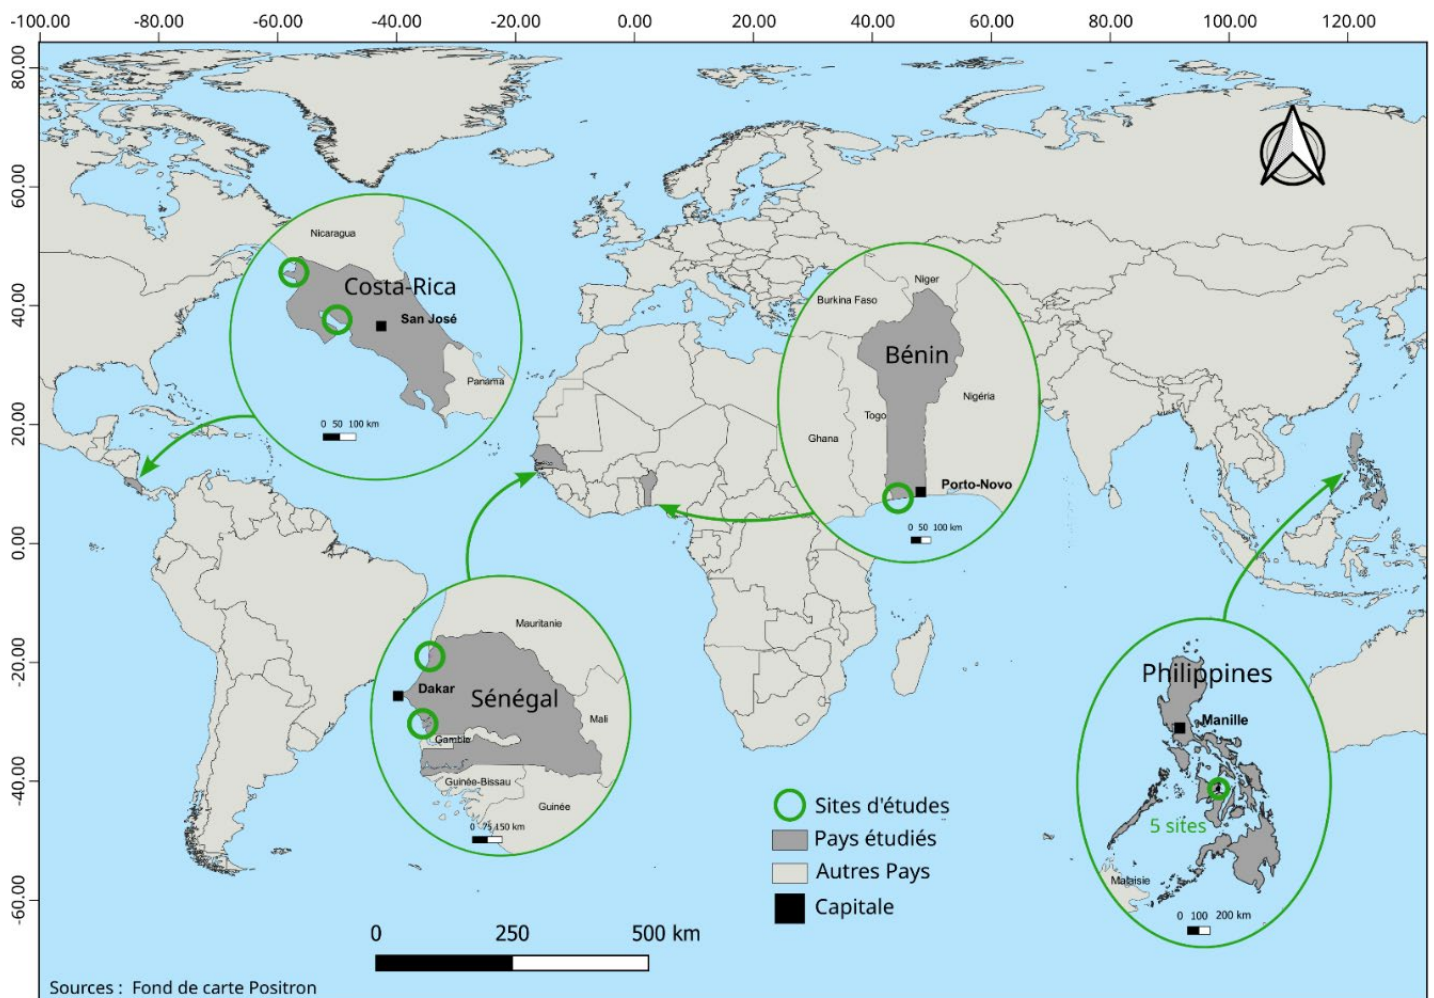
-100.00 -80.00 -60.00 -40.00 -20.00 0.00 20.00 40.00 60.00 80.00 100.00 120.00

80.00
60.00
40.00
20.00
0.00
-20.00
-40.00
-60.00

Nicaragua
Costa-Rica
San José
Panama
0 50 100 km

Niger
Burkina Faso
Bénin
Nigéria
Togo
Ghana
Porto-Novo
0 50 100 km

Mauritanie
Dakar
Sénégal
Mali
Gambie
Guinée-Bissau
Guinée
0 75 150 km

Philippines
Manille
5 sites
Malaisie
0 100 200 km

Sites d'études
Pays étudiés
Autres Pays
Capitale

0 250 500 km

Sources : Fond de carte Positron